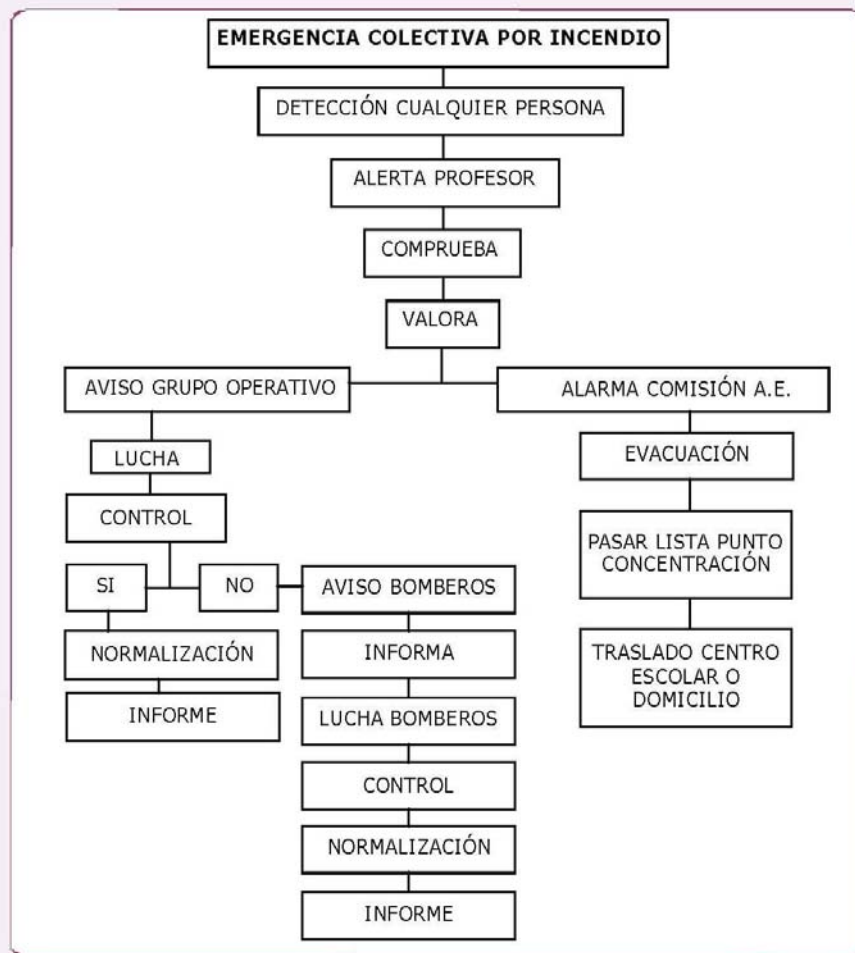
EMERGENCIA COLECTIVA POR INCENDIO

DETECCIÓN CUALQUIER PERSONA

ALERTA PROFESOR

COMPRUEBA

VALORA

AVISO GRUPO OPERATIVO

LUCHA

CONTROL

SI

NO

NORMALIZACIÓN

INFORME

AVISO BOMBEROS

INFORMA

LUCHA BOMBEROS

CONTROL

NORMALIZACIÓN

INFORME

ALARMA COMISIÓN A.E.

EVACUACIÓN

PASAR LISTA PUNTO CONCENTRACIÓN

TRASLADO CENTRO ESCOLAR O DOMICILIO